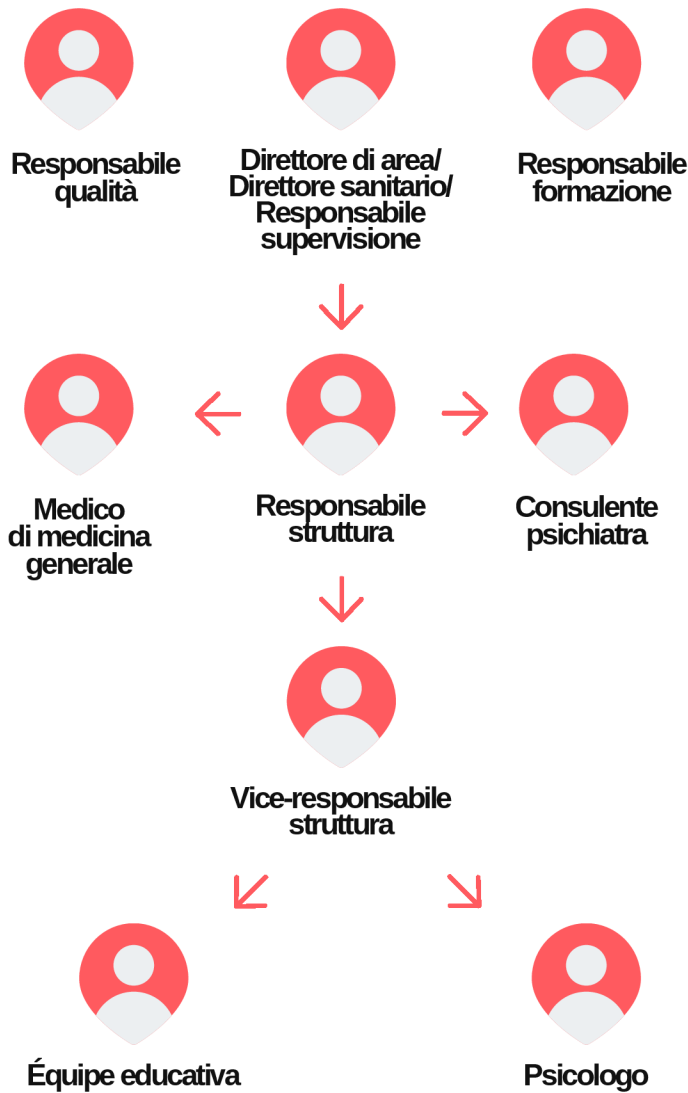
Responsabile qualità

Direttore di area/ Direttore sanitario/ Responsabile supervisione

Responsabile formazione

Medico di medicina generale

Responsabile struttura

Consulente psichiatra

Vice-responsabile struttura

Équipe educativa

Psicologo